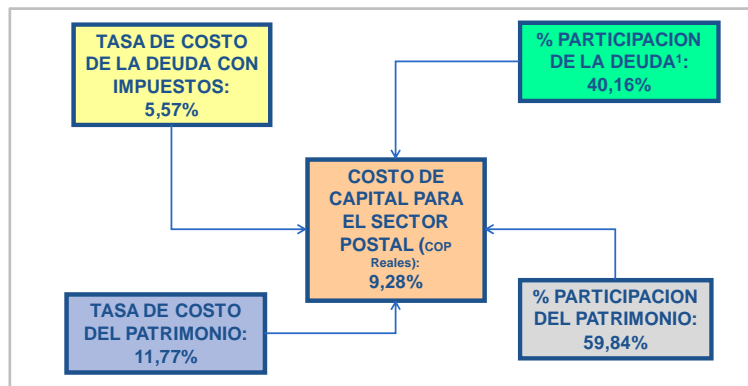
TASA DE COSTO DE LA DEUDA CON IMPUESTOS: 5,57%

% PARTICIPACION DE LA DEUDA¹: 40,16%

COSTO DE CAPITAL PARA EL SECTOR POSTAL (COP Reales): 9,28%

TASA DE COSTO DEL PATRIMONIO: 11,77%

% PARTICIPACION DEL PATRIMONIO: 59,84%